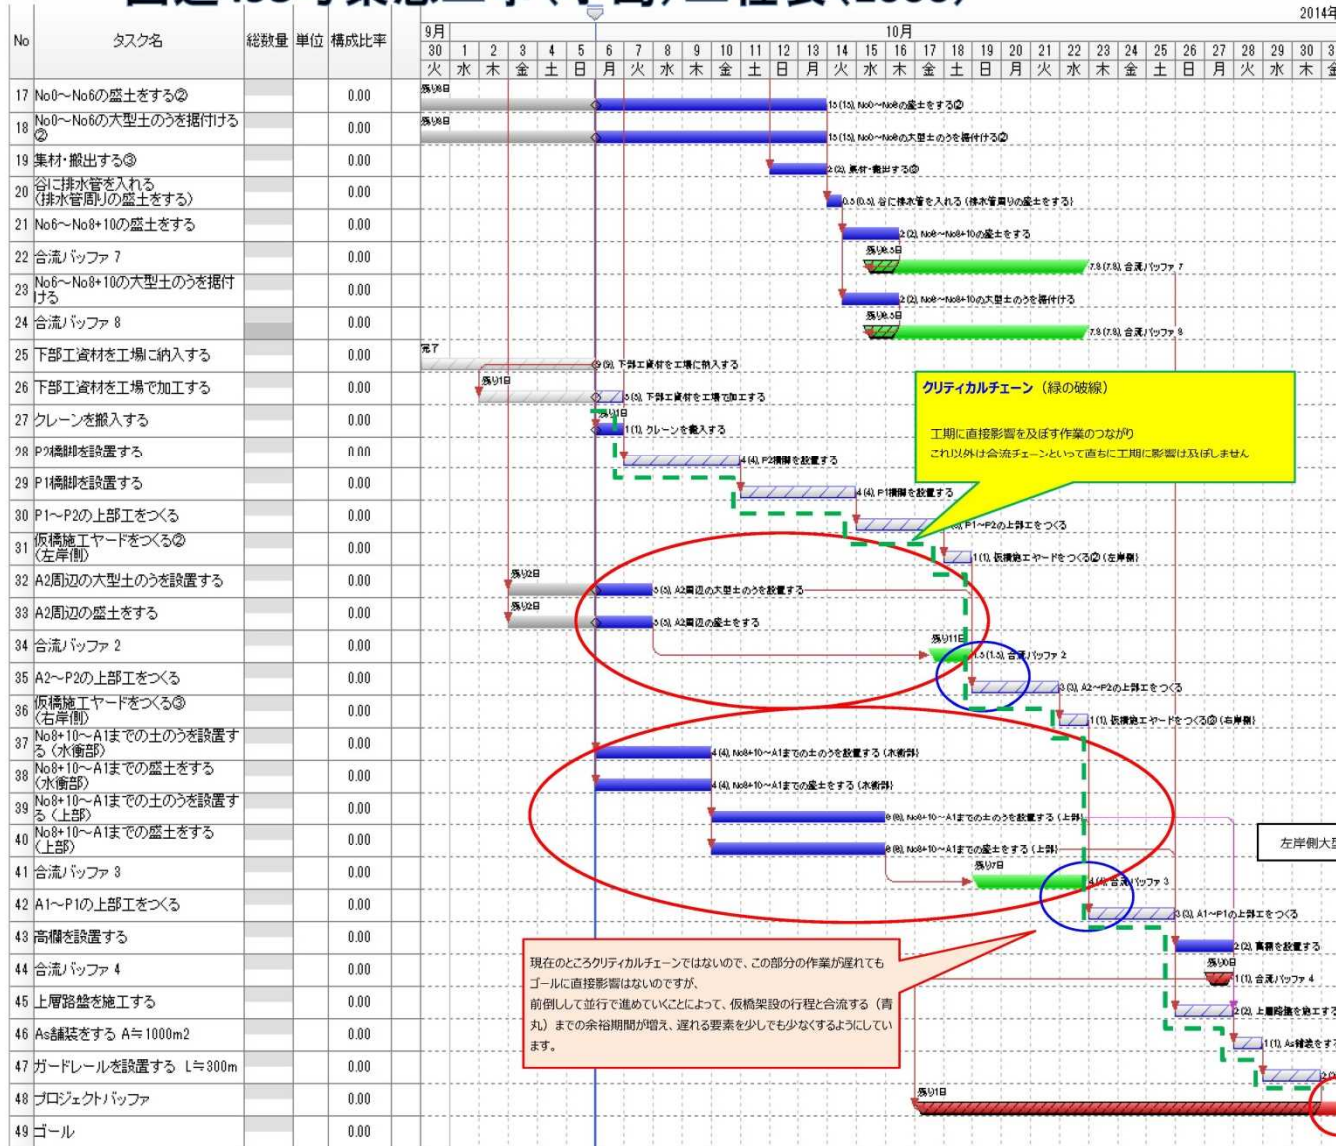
2014年

| No | タスク名 | 総数量 | 単位 | 構成比率 |
|---|---|---|---|---|
| 17 | No0~No6の盛土をする② | | | 0.00 |
| 18 | No0~No6の大型土のうを据付ける② | | | 0.00 |
| 19 | 集材・搬出する③ | | | 0.00 |
| 20 | 谷に排水管を入れる（排水管周りの盛土をする） | | | 0.00 |
| 21 | No6~No8+10の盛土をする | | | 0.00 |
| 22 | 合流バッファ 7 | | | 0.00 |
| 23 | No6~No8+10の大型土のうを据付ける | | | 0.00 |
| 24 | 合流バッファ 8 | | | 0.00 |
| 25 | 下部工資材を工場に納入する | | | 0.00 |
| 26 | 下部工資材を工場で加工する | | | 0.00 |
| 27 | クレーンを搬入する | | | 0.00 |
| 28 | P2橋脚を設置する | | | 0.00 |
| 29 | P1橋脚を設置する | | | 0.00 |
| 30 | P1~P2の上部工をつくる | | | 0.00 |
| 31 | 仮橋施工ヤードをつくる②（左岸側） | | | 0.00 |
| 32 | A2周辺の大型土のうを設置する | | | 0.00 |
| 33 | A2周辺の盛土をする | | | 0.00 |
| 34 | 合流バッファ 2 | | | 0.00 |
| 35 | A2~P2の上部工をつくる | | | 0.00 |
| 36 | 仮橋施工ヤードをつくる③（右岸側） | | | 0.00 |
| 37 | No8+10~A1までの土のうを設置する（水衝部） | | | 0.00 |
| 38 | No8+10~A1までの盛土をする（水衝部） | | | 0.00 |
| 39 | No8+10~A1までの土のうを設置する（上部） | | | 0.00 |
| 40 | No8+10~A1までの盛土をする（上部） | | | 0.00 |
| 41 | 合流バッファ 3 | | | 0.00 |
| 42 | A1~P1の上部工をつくる | | | 0.00 |
| 43 | 高欄を設置する | | | 0.00 |
| 44 | 合流バッファ 4 | | | 0.00 |
| 45 | 上層路盤を施工する | | | 0.00 |
| 46 | As舗装をする A≒1000m2 | | | 0.00 |
| 47 | ガードレールを設置する L≒300m | | | 0.00 |
| 48 | プロジェクトバッファ | | | 0.00 |
| 49 | ゴール | | | 0.00 |

9月 10月
30 1 2 3 4 5 6 7 8 9 10 11 12 13 14 15 16 17 18 19 20 21 22 23 24 25 26 27 28 29 30 3
火 水 木 金 土 日 月 火 水 木 金 土 日 月 火 水 木 金 土 日 月 火 水 木 金 土 日 月 火 水 木 金

残り8日 15 (15), No0~No6の盛土をする②
残り8日 15 (15), No0~No6の大型土のうを据付ける②
2 (2), 集材・搬出する③
0.5 (0.5), 谷に排水管を入れる（排水管周りの盛土をする）
2 (2), No6~No8+10の盛土をする
残り6.5日 7.9 (7.9), 合流バッファ 7
2 (2), No6~No8+10の大型土のうを据付ける
残り6.5日 7.9 (7.9), 合流バッファ 8
完了 9 (9), 下部工資材を工場に納入する
残り1日 5 (5), 下部工資材を工場で加工する
残り1日 1 (1), クレーンを搬入する
4 (4), P2橋脚を設置する
4 (4), P1橋脚を設置する
(3), P1~P2の上部工をつくる
1 (1), 仮橋施工ヤードをつくる②（左岸側）
残り2日 5 (5), A2周辺の大型土のうを設置する
残り2日 5 (5), A2周辺の盛土をする
残り1.1日 1.5 (1.5), 合流バッファ 2
3 (3), A2~P2の上部工をつくる
1 (1), 仮橋施工ヤードをつくる③（右岸側）
4 (4), No8+10~A1までの土のうを設置する（水衝部）
4 (4), No8+10~A1までの盛土をする（水衝部）
6 (6), No8+10~A1までの土のうを設置する（上部）
6 (6), No8+10~A1までの盛土をする（上部）
残り7日 4 (4), 合流バッファ 3
3 (3), A1~P1の上部工をつくる
2 (2), 高欄を設置する
残り0日 1 (1), 合流バッファ 4
2 (2), 上層路盤を施工する
1 (1), As舗装をする
残り1日

クリティカルチェーン（緑の破線）

工期に直接影響を及ぼす作業のつながり
これ以外は合流チェーンといって直ちに工期に影響は及ぼしません

現在のところクリティカルチェーンではないので、この部分の作業が遅れてもゴールに直接影響はないのですが、
前倒しして並行で進めていくことによって、仮橋架設の行程と合流する（青丸）までの余裕期間が増え、遅れる要素を少しでも少なくするようにしています。

左岸側大